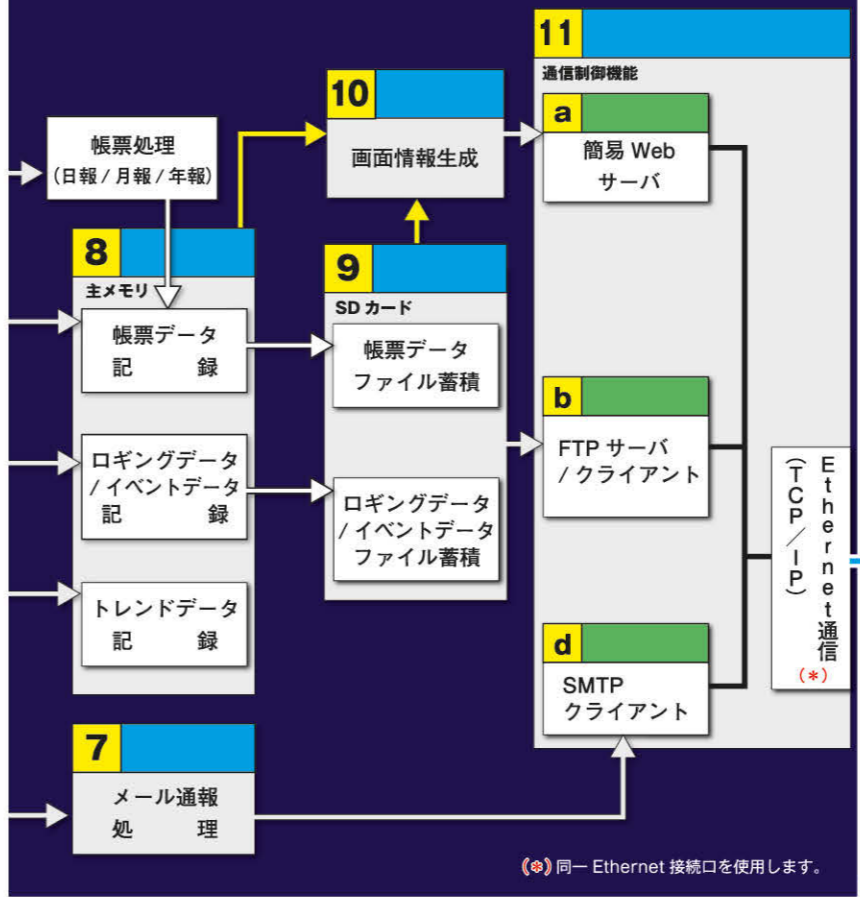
11

通信制御機能

10

画面情報生成

帳票処理
(日報 / 月報 / 年報)

a

簡易 Web
サーバ

8

主メモリ

帳票データ
記　録

9

SD カード

帳票データ
ファイル蓄積

b

FTP サーバ
/ クライアント

ロギングデータ
/ イベントデータ
記　録

ロギングデータ
/ イベントデータ
ファイル蓄積

Ethernet通信
(TCP/IP)
(*)

トレンドデータ
記　録

d

SMTP
クライアント

7

メール通報
処　理

(*) 同一 Ethernet 接続口を使用します。